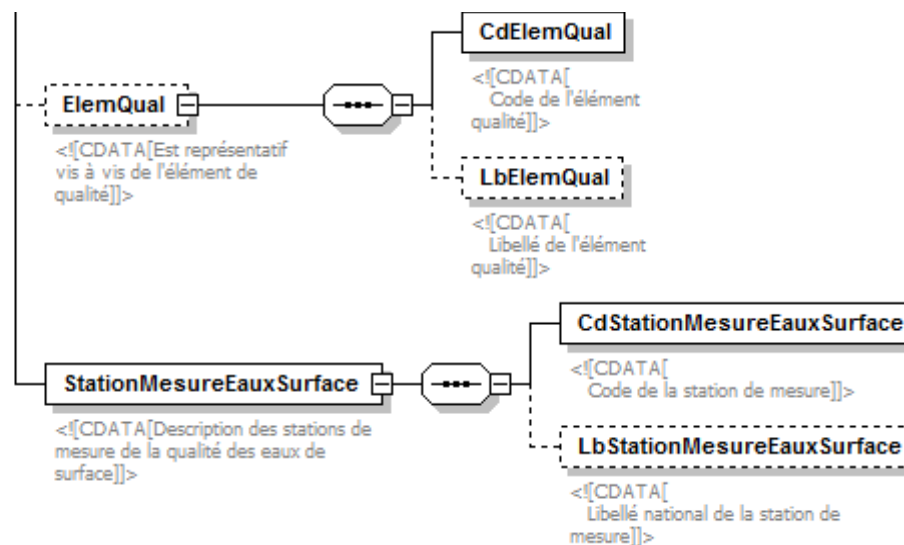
CdElemQual

<![CDATA[
Code de l'élément qualité]]>

ElemQual

<![CDATA[Est représentatif vis à vis de l'élément de qualité]]>

LbElemQual

<![CDATA[
Libellé de l'élément qualité]]>

CdStationMesureEauxSurface

<![CDATA[
Code de la station de mesure]]>

StationMesureEauxSurface

<![CDATA[Description des stations de mesure de la qualité des eaux de surface]]>

LbStationMesureEauxSurface

<![CDATA[
Libellé national de la station de mesure]]>